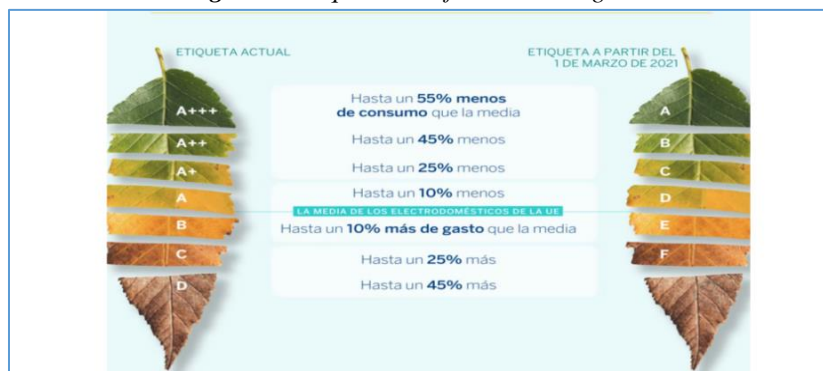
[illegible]

ETIQUETA ACTUAL

ETIQUETA A PARTIR DEL 1 DE MARZO DE 2021

A+++
A++
A+
A
B
C
D

Hasta un **55% menos de consumo** que la media

Hasta un **45%** menos

Hasta un **25%** menos

Hasta un **10%** menos

LA MEDIA DE LOS ELECTRODOMÉSTICOS DE LA UE

Hasta un **10% más de gasto** que la media

Hasta un **25%** más

Hasta un **45%** más

A
B
C
D
E
F
G